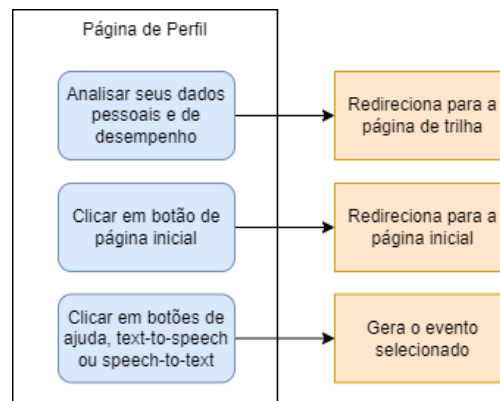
Página de Perfil

Analisar seus dados pessoais e de desempenho

Redireciona para a página de trilha

Clicar em botão de página inicial

Redireciona para a página inicial

Clicar em botões de ajuda, text-to-speech ou speech-to-text

Gera o evento selecionado